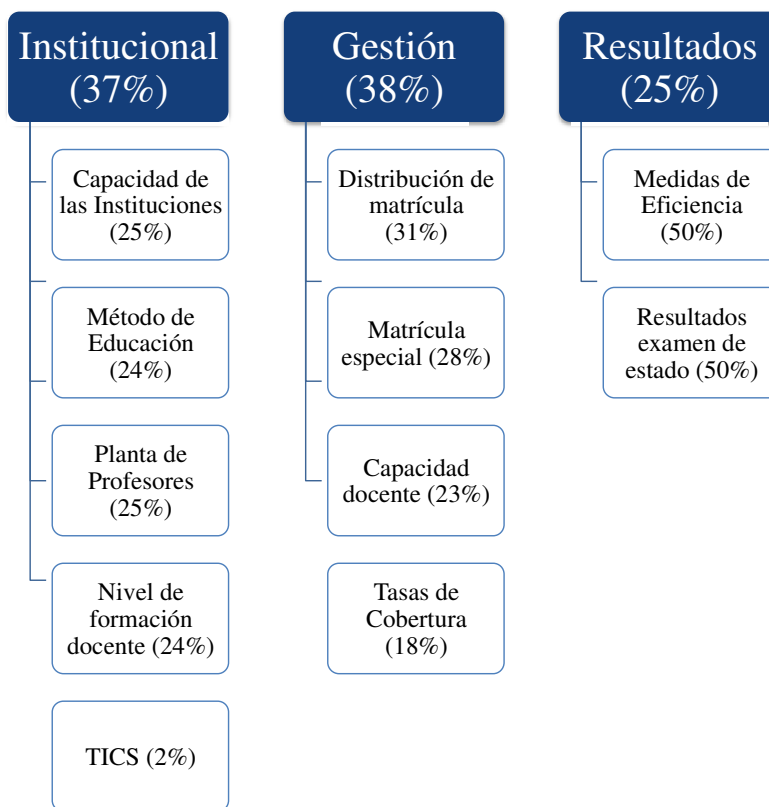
Institucional (37%)

Capacidad de las Instituciones (25%)

Método de Educación (24%)

Planta de Profesores (25%)

Nivel de formación docente (24%)

TICS (2%)

Gestión (38%)

Distribución de matrícula (31%)

Matrícula especial (28%)

Capacidad docente (23%)

Tasas de Cobertura (18%)

Resultados (25%)

Medidas de Eficiencia (50%)

Resultados examen de estado (50%)